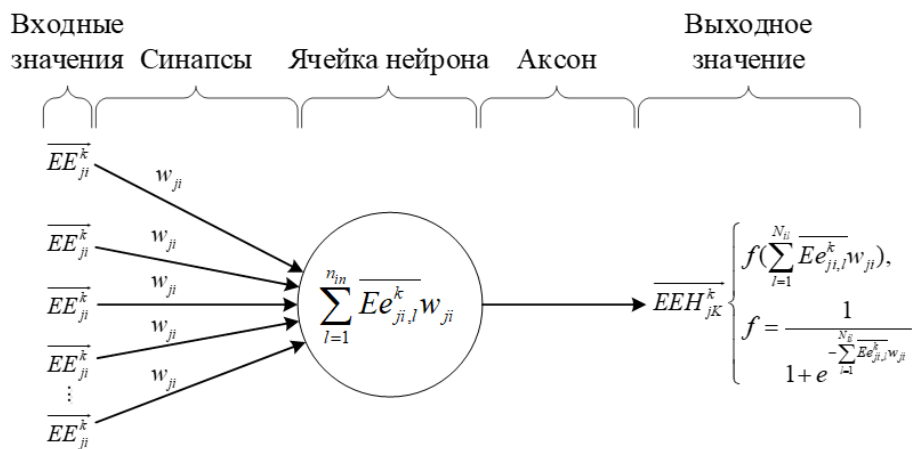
Входные значения

Синапсы

Ячейка нейрона

Аксон

Выходное значение

$\overrightarrow{EE_{ji}^{k}}$

$w_{ji}$

$\overrightarrow{EE_{ji}^{k}}$

$w_{ji}$

$\overrightarrow{EE_{ji}^{k}}$

$w_{ji}$

$\overrightarrow{EE_{ji}^{k}}$

$w_{ji}$

$\overrightarrow{EE_{ji}^{k}}$

$w_{ji}$

$\vdots$

$\overrightarrow{EE_{ji}^{k}}$

$\sum_{l=1}^{n_{in}} \overline{Ee_{ji,l}^{k}} w_{ji}$

$\overrightarrow{EEH_{jK}^{k}} \begin{cases} f(\sum_{l=1}^{N_{il}} \overline{Ee_{ji,l}^{k}} w_{ji}), \\ f = \frac{1}{1+e^{-\sum_{l=1}^{N_{il}} \overline{Ee_{ji,l}^{k}} w_{ji}}} \end{cases}$